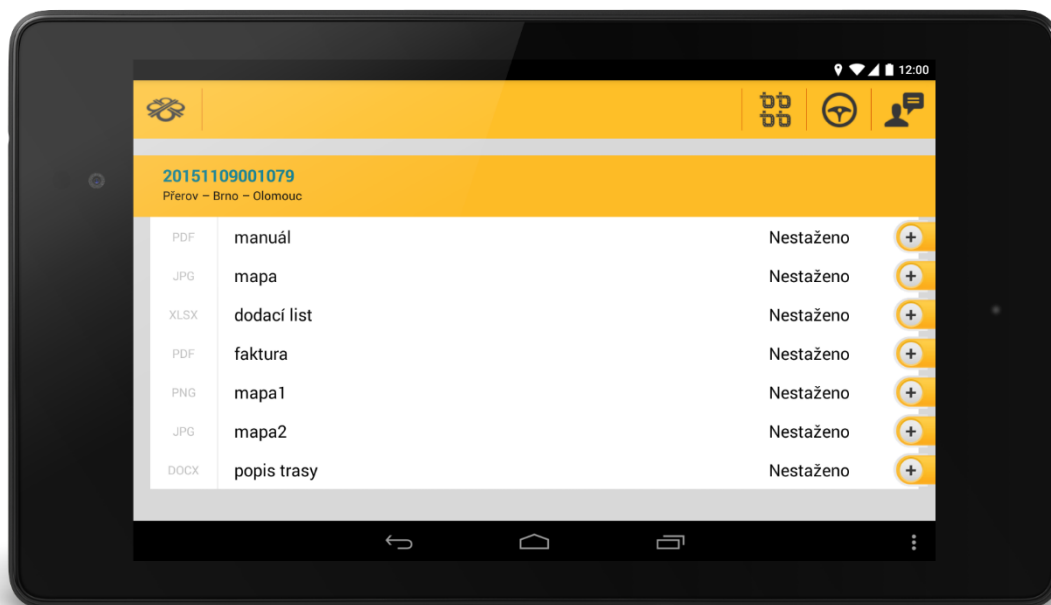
12:00

20151109001079
Přerov – Brno – Olomouc

| | | |
|---|---|---|
| PDF | manuál | Nestaženo |
| JPG | mapa | Nestaženo |
| XLSX | dodací list | Nestaženo |
| PDF | faktura | Nestaženo |
| PNG | mapa1 | Nestaženo |
| JPG | mapa2 | Nestaženo |
| DOCX | popis trasy | Nestaženo |